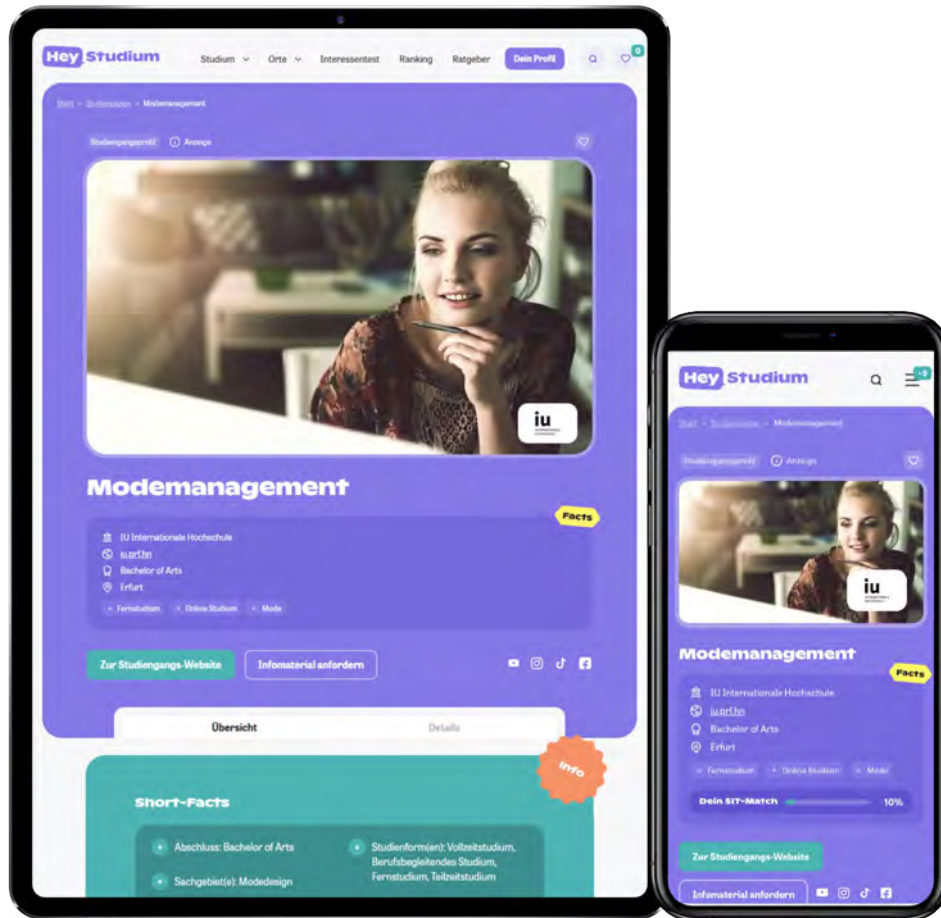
Hey Studium

Studium Orte Interessentest Ranking Ratgeber Dein Profil

0

Start > Studiengänge > Modemanagement

Studiengangsprofil Anzeige

iu

Modemanagement

Facts

IU Internationale Hochschule
iu.prf.hn
Bachelor of Arts
Erfurt

+ Fernstudium + Online Studium + Mode

Zur Studiengangs-Website Infomaterial anfordern

Übersicht Details

Info

Short-Facts

+ Abschluss: Bachelor of Arts
+ Sachgebiet(e): Modedesign
+ Studienform(en): Vollzeitstudium, Berufsbegleitendes Studium, Fernstudium, Teilzeitstudium

Hey Studium

+0

Start > Studiengänge > Modemanagement

Studiengangsprofil Anzeige

iu

Modemanagement

Facts

IU Internationale Hochschule
iu.prf.hn
Bachelor of Arts
Erfurt

+ Fernstudium + Online Studium + Mode

Dein SIT-Match 10%

Zur Studiengangs-Website

Infomaterial anfordern